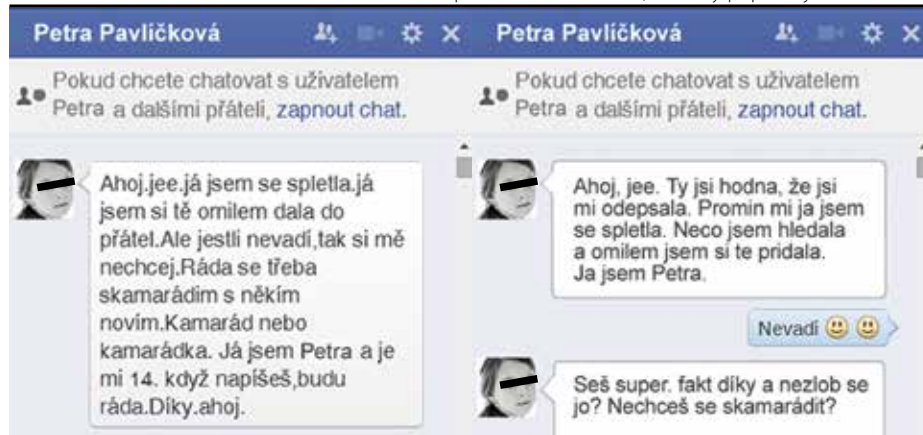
Petra Pavličková

Pokud chcete chatovat s uživatelem Petra a dalšími přáteli, zapnout chat.

Ahoj.jee.já jsem se spletla.já jsem si tě omilem dala do přátel.Ale jestli nevadí,tak si mě nechcej.Ráda se třeba skamarádim s někým novim.Kamarád nebo kamarádka. Já jsem Petra a je mi 14. když napíšeš,budu ráda.Díky.ahoj.

Petra Pavličková

Pokud chcete chatovat s uživatelem Petra a dalšími přáteli, zapnout chat.

Ahoj, jee. Ty jsi hodna, že jsi mi odepsala. Promin mi ja jsem se spletla. Neco jsem hledala a omilem jsem si te pridala. Ja jsem Petra.

Nevadí 🙂 🙂

Seš super. fakt díky a nezlob se jo? Nechceš se skamarádit?